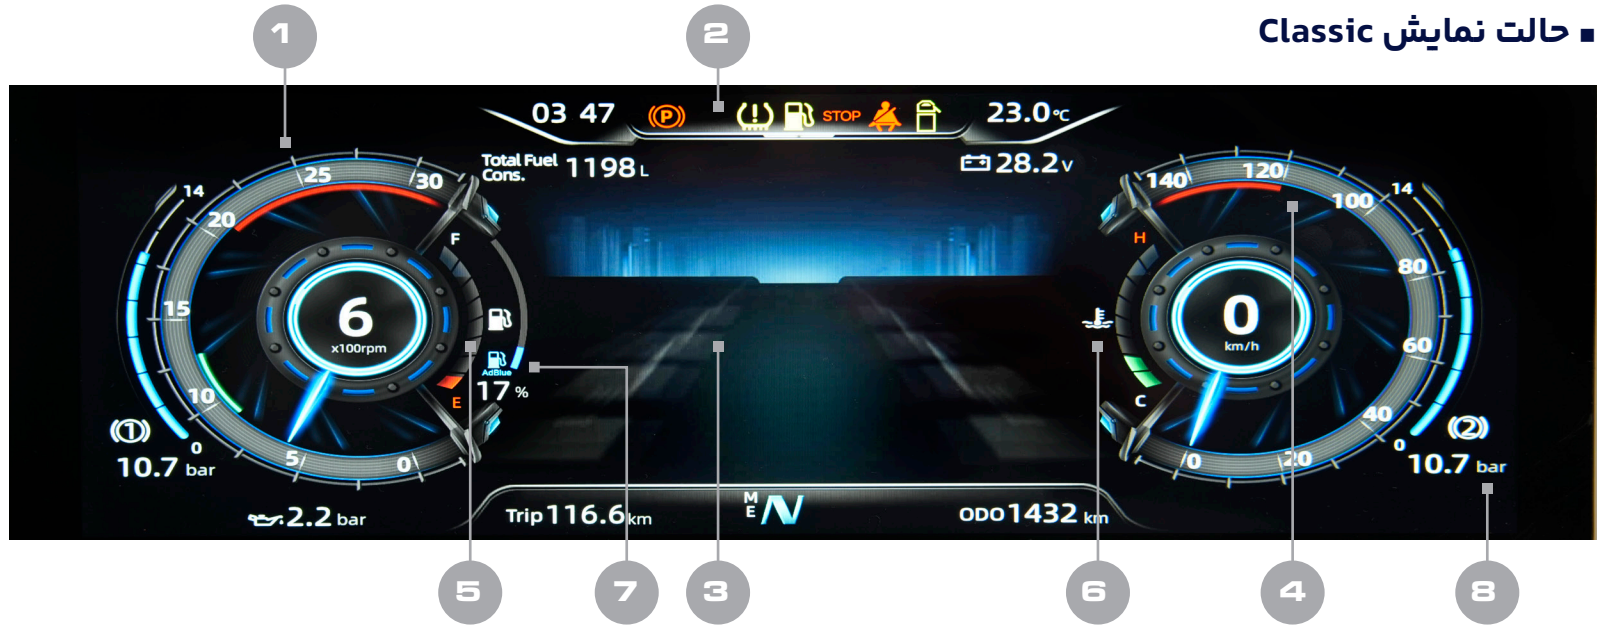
■ حالت نمایش Classic

1

2

03 47

STOP

23.0℃

Total Fuel Cons. 1198 L

28.2 V

25 30 14 20 15 10 0 5 0

F

6

x100rpm

AdBlue

17 %

E

(1)

10.7 bar

2.2 bar

140 120 100 14 80 60 40 0 20 0

H

C

0

km/h

(2)

10.7 bar

Trip 116.6 km

M E N

ODO 1432 km

5

7

3

6

4

8